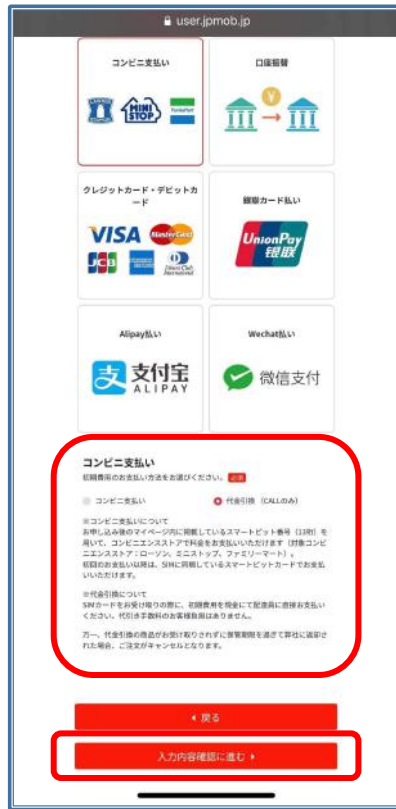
user.jpmob.jp

コンビニ支払い

MINI STOP

口座振替

¥

クレジットカード・デビットカード

VISA MasterCard

JCB

Diners Club International

銀聯カード払い

UnionPay 银联

Alipay払い

支付宝 ALIPAY

Wechat払い

微信支付

コンビニ支払い

初期費用のお支払い方法をお選びください。 必須

コンビニ支払い

代金引換（CALLのみ）

※コンビニ支払いについて
お申し込み後のマイページ内に掲載しているスマートピット番号（13桁）を用いて、コンビニエンスストアで料金をお支払いいただけます（対象コンビニエンスストア：ローソン、ミニストップ、ファミリーマート）。
初回のお支払い以降は、SIMに同梱しているスマートピットカードでお支払いいただけます。

※代金引換について
SIMカードをお受け取りの際に、初期費用を現金にて配達員に直接お支払いください。代引き手数料のお客様負担はありません。

万一、代金引換の商品がお受け取りされずに保管期限を過ぎて弊社に返却された場合、ご注文がキャンセルとなります。

◂ 戻る

入力内容確認に進む ▸